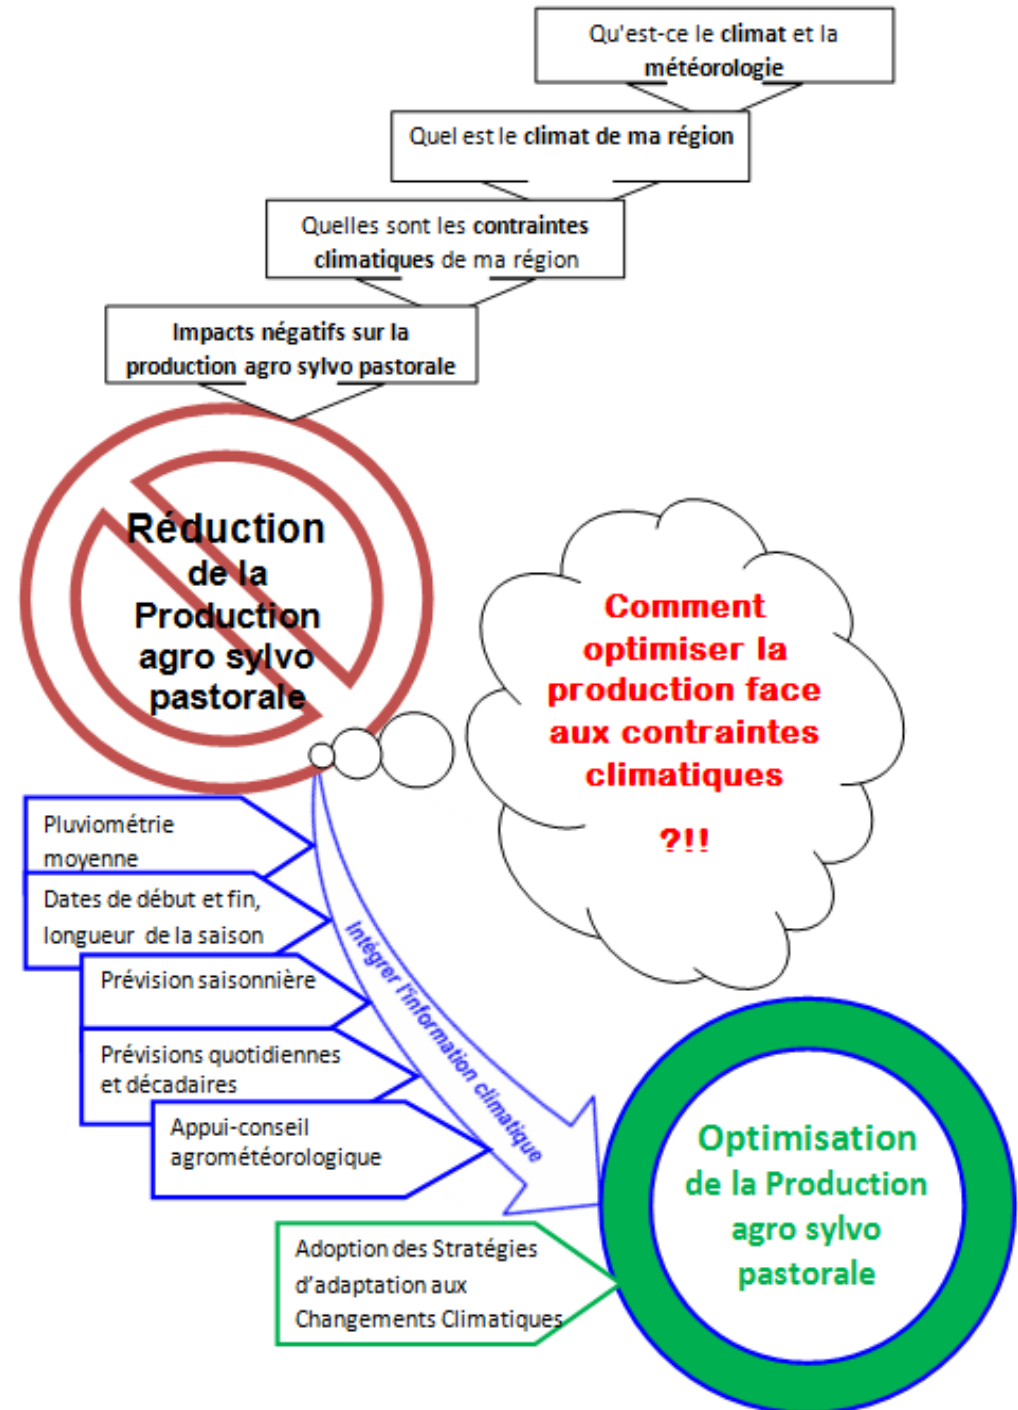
Qu'est-ce le climat et la météorologie

Quel est le climat de ma région

Quelles sont les contraintes climatiques de ma région

Impacts négatifs sur la production agro sylvo pastorale

Réduction de la Production agro sylvo pastorale

Comment optimiser la production face aux contraintes climatiques

?!!

Pluviométrie moyenne

Dates de début et fin, longueur de la saison

Prévision saisonnière

Prévisions quotidiennes et décadaires

Appui-conseil agrométéorologique

Intégrer l'information climatique

Adoption des Stratégies d'adaptation aux Changements Climatiques

Optimisation de la Production agro sylvo pastorale